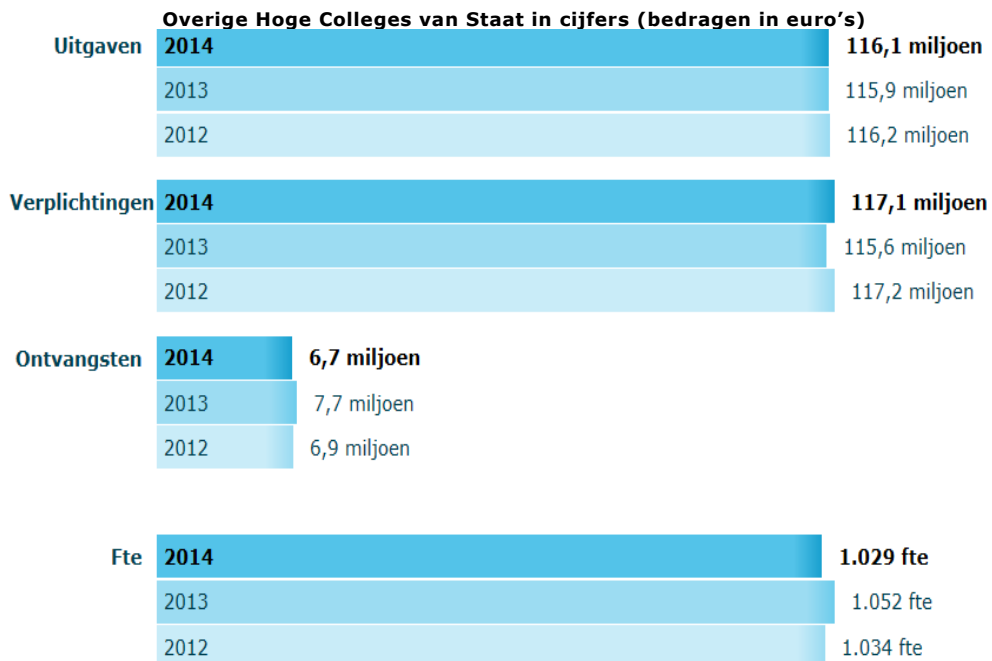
Overige Hoge Colleges van Staat in cijfers (bedragen in euro's)

Uitgaven
2014 116,1 miljoen
2013 115,9 miljoen
2012 116,2 miljoen

Verplichtingen
2014 117,1 miljoen
2013 115,6 miljoen
2012 117,2 miljoen

Ontvangsten
2014 6,7 miljoen
2013 7,7 miljoen
2012 6,9 miljoen

Fte
2014 1.029 fte
2013 1.052 fte
2012 1.034 fte